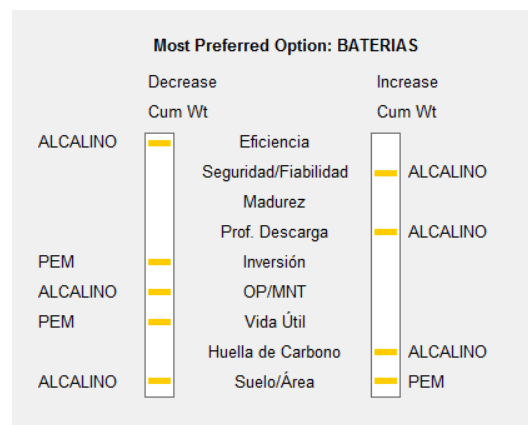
Most Preferred Option: BATERIAS

Decrease
Cum Wt

Increase
Cum Wt

ALCALINO Eficiencia
Seguridad/Fiabilidad ALCALINO
Madurez
Prof. Descarga ALCALINO
PEM Inversión
ALCALINO OP/MNT
PEM Vida Útil
Huella de Carbono ALCALINO
ALCALINO Suelo/Área PEM